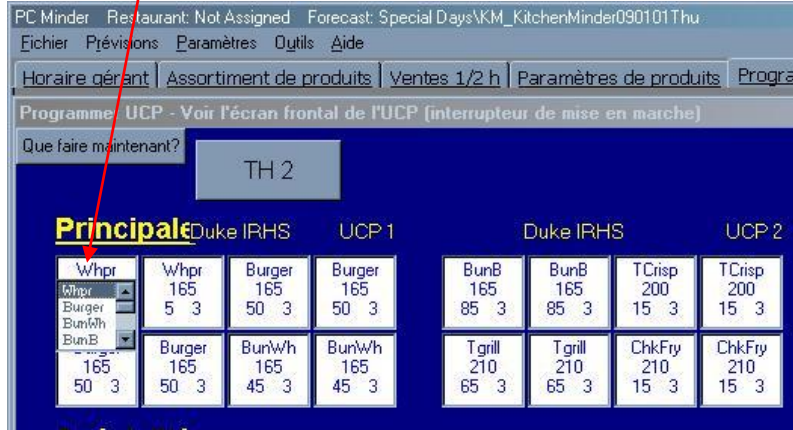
PC Minder Restaurant: Not Assigned Forecast: Special Days\KM_KitchenMinder090101Thu

Fichier Prévisions Paramètres Outils Aide

Horaire gérant | Assortiment de produits | Ventes 1/2 h | Paramètres de produits | Progra

Programmer UCP - Voir l'écran frontal de l'UCP (interrupteur de mise en marche)

Que faire maintenant?

TH 2

Principale Duke IRHS UCP 1 Duke IRHS UCP 2

Whpr
Whpr
Burger
BunWh
BunB

Whpr 165 5 3

Burger 165 50 3

Burger 165 50 3

BunB 165 85 3

BunB 165 85 3

TCrisp 200 15 3

TCrisp 200 15 3

Burger 165 50 3

Burger 165 50 3

BunWh 165 45 3

BunWh 165 45 3

Tgrill 210 65 3

Tgrill 210 65 3

ChkFry 210 15 3

ChkFry 210 15 3